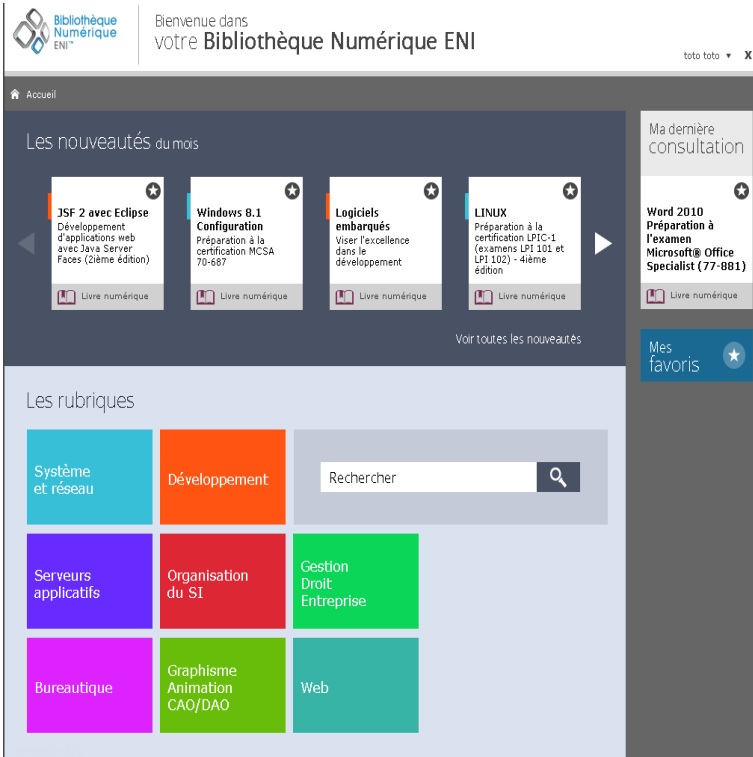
Bibliothèque Numérique ENI™

Bienvenue dans
votre Bibliothèque Numérique ENI

toto toto ▾ X

Accueil

Les nouveautés du mois

JSF 2 avec Eclipse
Développement d'applications web avec Java Server Faces (2ième édition)
Livre numérique

Windows 8.1 Configuration
Préparation à la certification MCSA 70-687
Livre numérique

Logiciels embarqués
Viser l'excellence dans le développement
Livre numérique

LINUX
Préparation à la certification LPIC-1 (examens LPI 101 et LPI 102) - 4ième édition
Livre numérique

Voir toutes les nouveautés

Ma dernière consultation

Word 2010 Préparation à l'examen Microsoft® Office Specialist (77-881)
Livre numérique

Mes favoris

Les rubriques

Système et réseau

Développement

Rechercher

Serveurs applicatifs

Organisation du SI

Gestion Droit Entreprise

Bureautique

Graphisme Animation CAO/DAO

Web